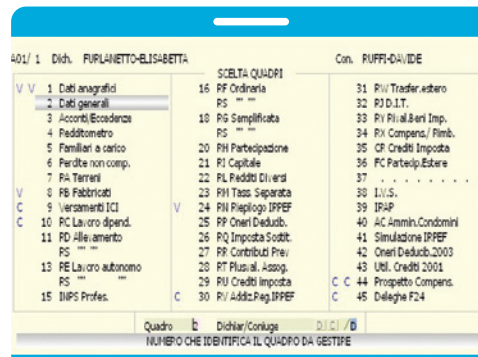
A01/ 1 Dich. FURLANETTO-ELISABETTA Con. RUFFI-DAVIDE

SCELTA QUADRI

V V 1 Dati anagrafici
2 Dati generali
3 Acconti/Eccedenza
4 Redditometro
5 Familiari a carico
6 Perdite non comp.
7 PA Terreni
V 8 PB Fabbricati
C 9 Versamenti ICI
C 10 PC Lavoro dipend.
11 PD Allevamento
RS "" ""
13 PE Lavoro autonomo
RS "" ""
15 INPS Profes.

16 PF Ordinaria
RS "" ""
18 PG Semplificata
RS "" ""
20 PH Partecipazione
21 PI Capitale
22 PL Redditi Diversi
23 PM Tass. Separata
V 24 PN Riepilogo IPPEF
25 PP Oneri Deducib.
26 PQ Imposta Sostit.
27 PR Contributi Prev
28 RT Plusval. Assog.
29 RU Crediti imposta
C 30 RV Addiz.Reg.IPPEF

31 RW Trasfer.estero
32 RJ D.I.T.
33 RY Rival.Beni Imp.
34 RX Compens./ Rimb.
35 CF Crediti Imposta
36 FC Partecip.Estere
37 . . . . . . . .
38 I.V.S.
39 IRAP
40 AC Ammin.Condomini
41 Simulazione IPPEF
42 Oneri Deducib.2003
43 Util. Crediti 2001
C C 44 Prospetto Compens.
C 45 Deleghe F24

Quadro 2 Dichiar/Coniuge D/C/ /D

NUMERO CHE IDENTIFICA IL QUADRO DA GESTIRE